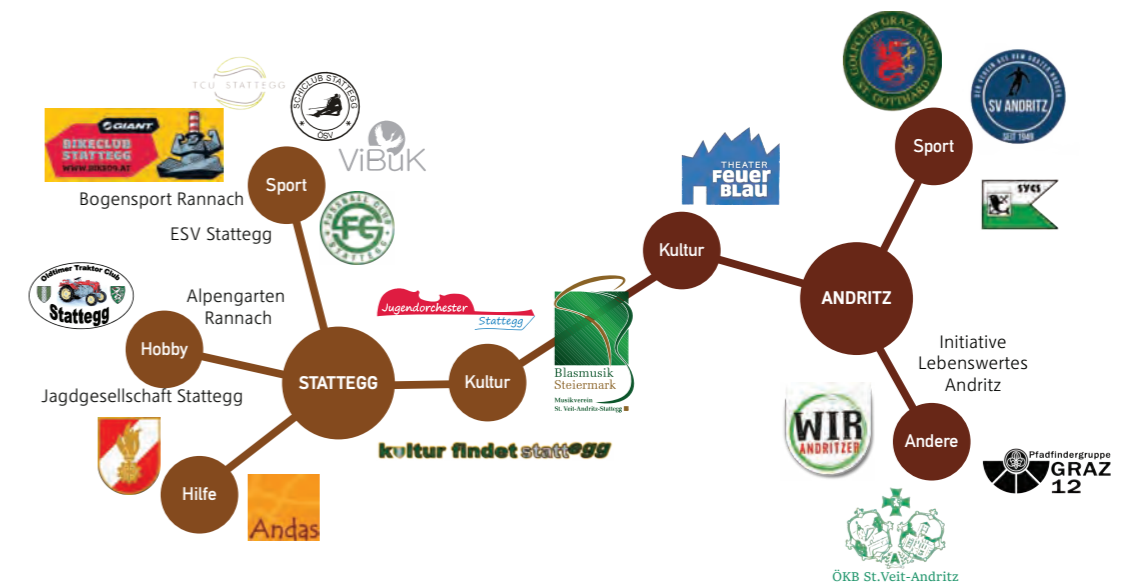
TCU STATTEGG

SCHICLUB STATTEGG ÖSV

GIANT BIKECLUB STATTEGG WWW.BIKE.AT

ViBuK

Sport

Bogensport Rannach

ESV Stattegg

FUSSBALL CLUB FC STATTEGG

Oldtimer Traktor Club Stattegg

Alpengarten Rannach

Hobby

STATTEGG

Jugendorchester Stattegg

Kultur

Blasmusik Steiermark Musikverein St. Veit-Andritz-Stattegg

Jagdgesellschaft Stattegg

kultur findet stattegg

Hilfe

Andas

THEATER Feuer BLAU

Kultur

GOLFCLUB GRAZ ANDRITZ ST. GOTTHARD

SV ANDRITZ SEIT 1949

Sport

SVGS

ANDRITZ

Initiative Lebenswertes Andritz

WIR ANDRITZER

Andere

Pfadfindergruppe GRAZ 12

ÖKB St.Veit-Andritz